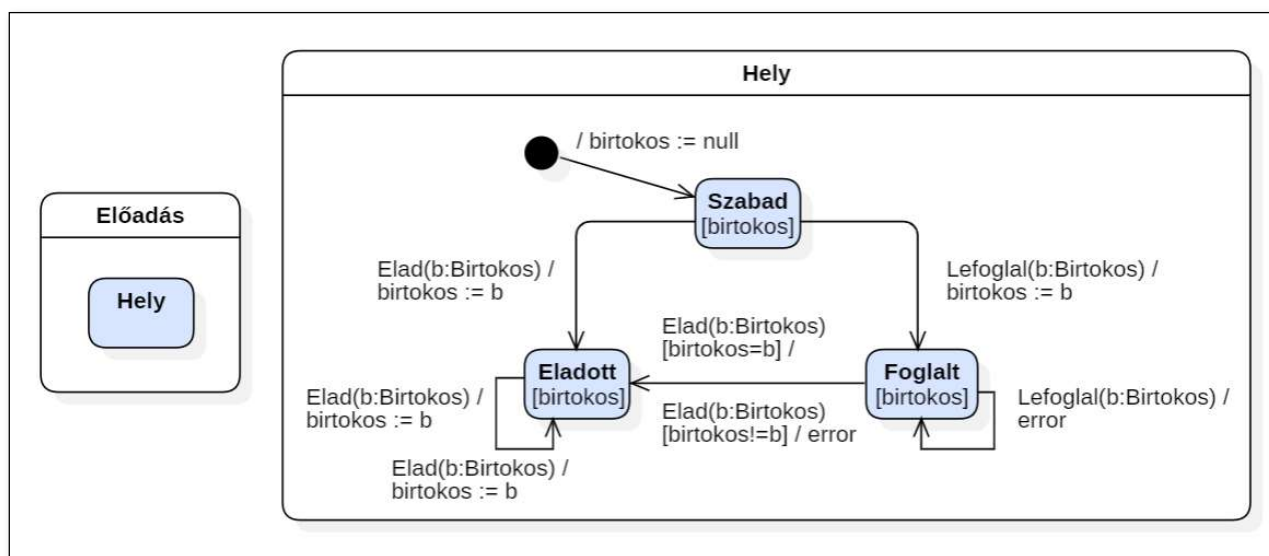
Előadás

Hely

Hely

/ birtokos := null

Szabad
[birtokos]

Elad(b:Birtokos) / birtokos := b

Lefoglal(b:Birtokos) / birtokos := b

Elad(b:Birtokos) [birtokos=b] /

Eladott
[birtokos]

Foglalt
[birtokos]

Elad(b:Birtokos) / birtokos := b

Elad(b:Birtokos) [birtokos!=b] / error

Lefoglal(b:Birtokos) / error

Elad(b:Birtokos) / birtokos := b